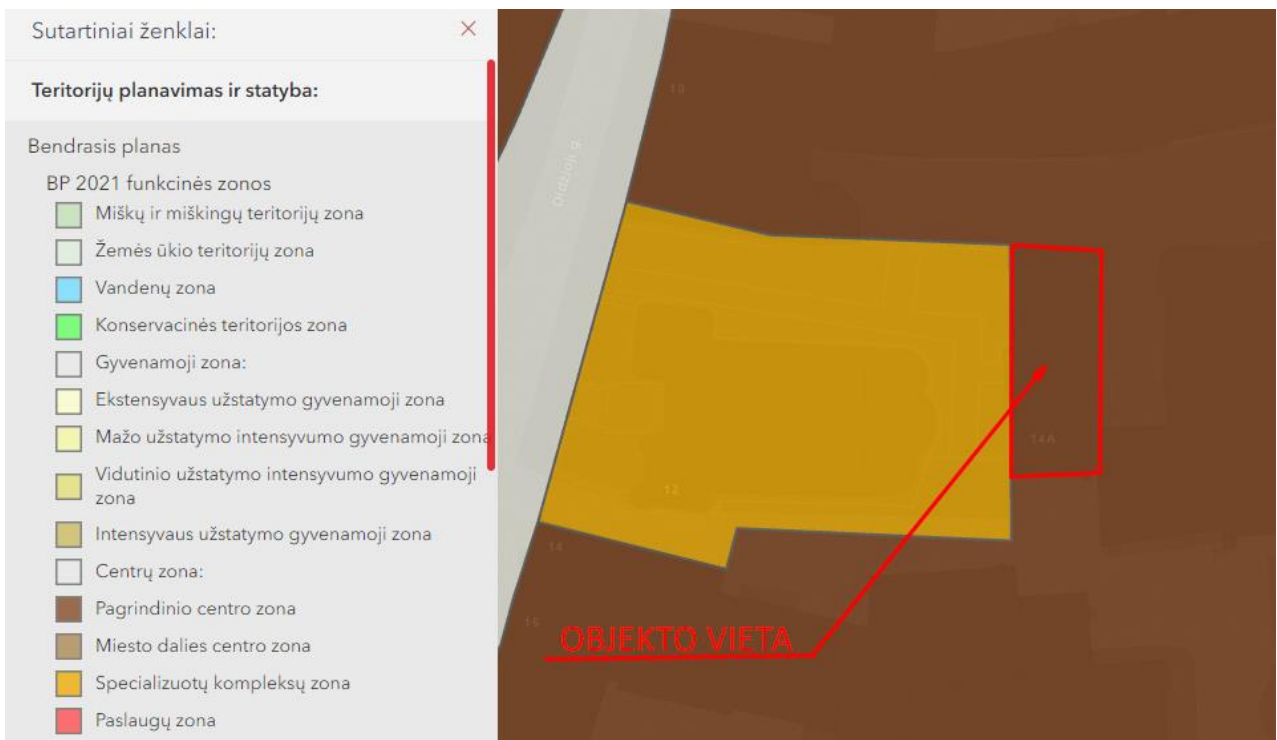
Sutartiniai ženklai:
×

Teritorijų planavimas ir statyba:

Bendrasis planas

BP 2021 funkcinės zonos

Miškų ir miškingų teritorijų zona
Žemės ūkio teritorijų zona
Vandenų zona
Konservacinės teritorijos zona
Gyvenamoji zona:
Ekstensyvaus užstatymo gyvenamoji zona
Mažo užstatymo intensyvumo gyvenamoji zona
Vidutinio užstatymo intensyvumo gyvenamoji zona
Intensyvaus užstatymo gyvenamoji zona
Centrų zona:
Pagrindinio centro zona
Miesto dalies centro zona
Specializuotų kompleksų zona
Paslaugų zona

18
Didžioji g.
12
14A
14
16
OBJEKTO VIETA